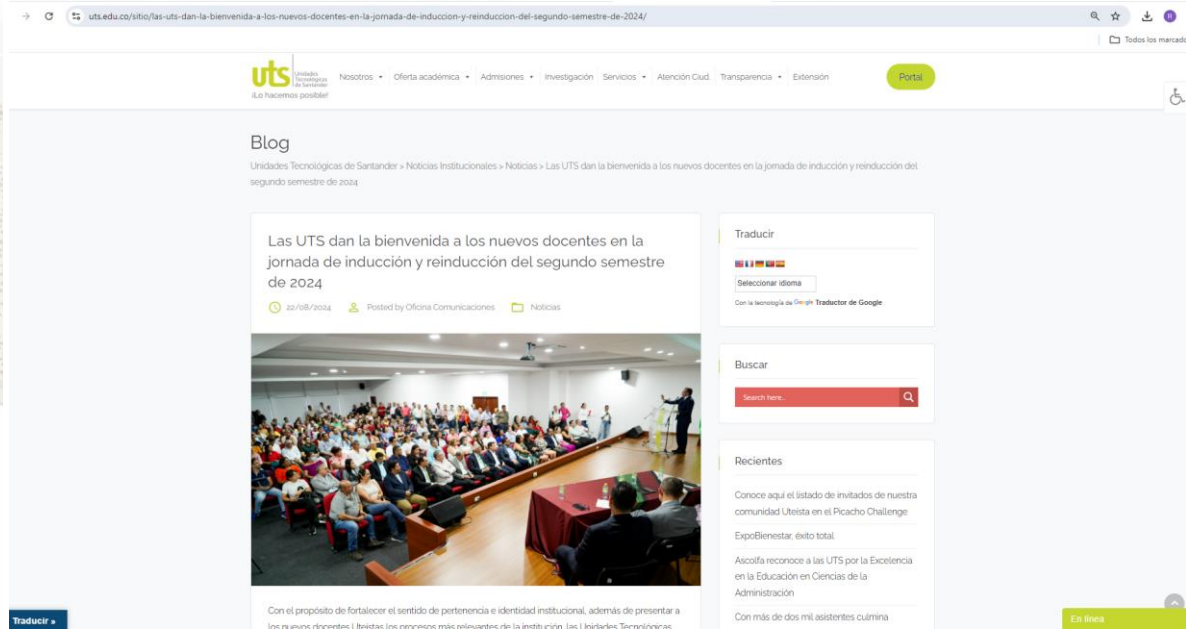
uts.edu.co/sitio/las-uts-dan-la-bienvenida-a-los-nuevos-docentes-en-la-jornada-de-induccion-y-reinduccion-del-segundo-semestre-de-2024/

Todos los marcad

uts Unidades Tecnológicas de Santander
¡Lo hacemos posible!

Nosotros Oferta académica Admisiones Investigación Servicios Atención Ciud. Transparencia Extensión Portal

Blog

Unidades Tecnológicas de Santander » Noticias Institucionales » Noticias » Las UTS dan la bienvenida a los nuevos docentes en la jornada de inducción y reinducción del segundo semestre de 2024

Las UTS dan la bienvenida a los nuevos docentes en la jornada de inducción y reinducción del segundo semestre de 2024

22/08/2024 Posted by Oficina Comunicaciones Noticias

Con el propósito de fortalecer el sentido de pertenencia e identidad institucional, además de presentar a los nuevos docentes Uteístas los procesos más relevantes de la institución, las Unidades Tecnológicas

Traducir

Seleccionar idioma

Con la tecnología de Google Traductor de Google

Buscar

Search here..

Recientes

Conoce aquí el listado de invitados de nuestra comunidad Uteista en el Picacho Challenge

ExpoBienestar, éxito total

Ascolfa reconoce a las UTS por la Excelencia en la Educación en Ciencias de la Administración

Con más de dos mil asistentes culmina

Traducir »

En línea